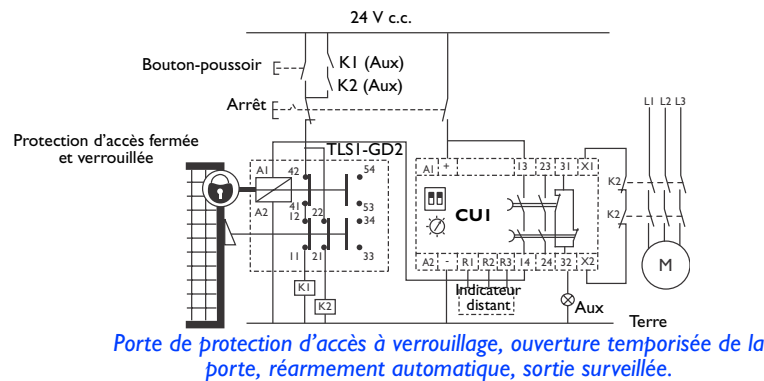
24 V c.c.

Bouton-poussoir

K1 (Aux)

K2 (Aux)

Arrêt

Protection d'accès fermée et verrouillée

TLS1-GD2

A1

A2

42

41

12

22

11

21

54

53

34

33

K1

K2

A1

+

13

23

31

X1

CU1

A2

-

R1

R2

R3

14

24

32

X2

Indicateur distant

Aux

L1 L2 L3

K2

K2

M

Terre

Porte de protection d'accès à verrouillage, ouverture temporisée de la porte, réarmement automatique, sortie surveillée.